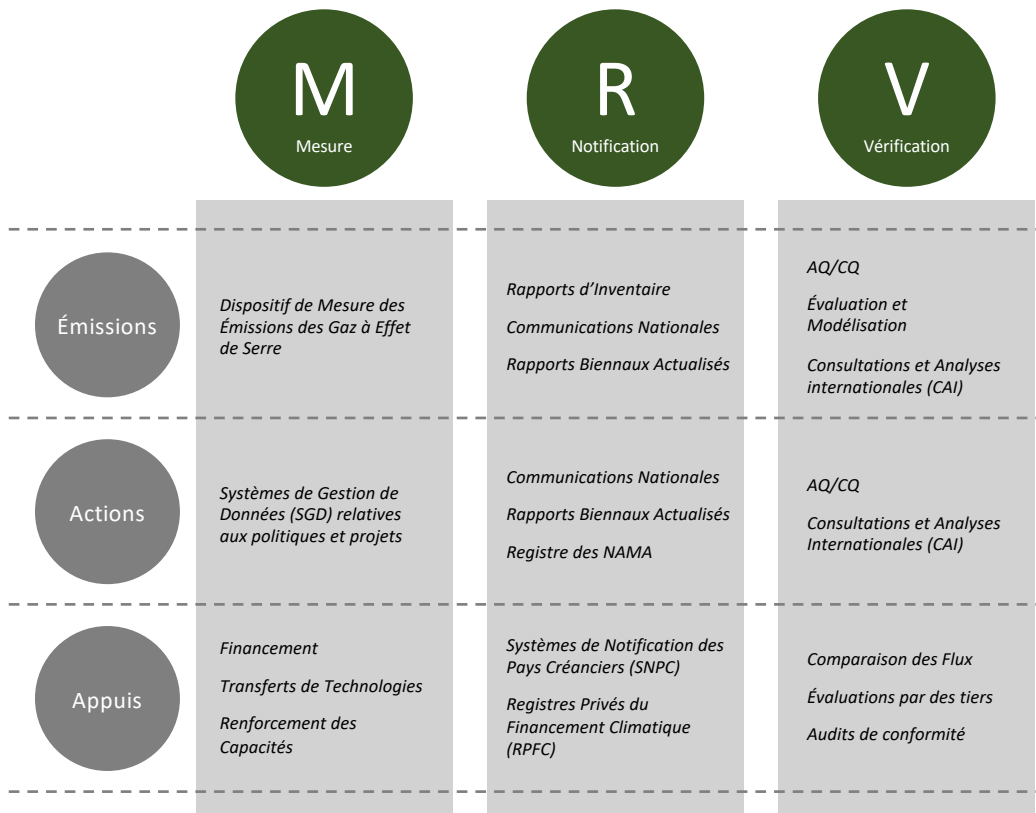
|  | M Mesure | R Notification | V Vérification |
|---|---|---|---|
| Émissions | *Dispositif de Mesure des Émissions des Gaz à Effet de Serre* | *Rapports d'Inventaire*<br>*Communications Nationales*<br>*Rapports Biennaux Actualisés* | *AQ/CQ*<br>*Évaluation et Modélisation*<br>*Consultations et Analyses internationales (CAI)* |
| Actions | *Systèmes de Gestion de Données (SGD) relatives aux politiques et projets* | *Communications Nationales*<br>*Rapports Biennaux Actualisés*<br>*Registre des NAMA* | *AQ/CQ*<br>*Consultations et Analyses Internationales (CAI)* |
| Appuis | *Financement*<br>*Transferts de Technologies*<br>*Renforcement des Capacités* | *Systèmes de Notification des Pays Créanciers (SNPC)*<br>*Registres Privés du Financement Climatique (RPFC)* | *Comparaison des Flux*<br>*Évaluations par des tiers*<br>*Audits de conformité* |